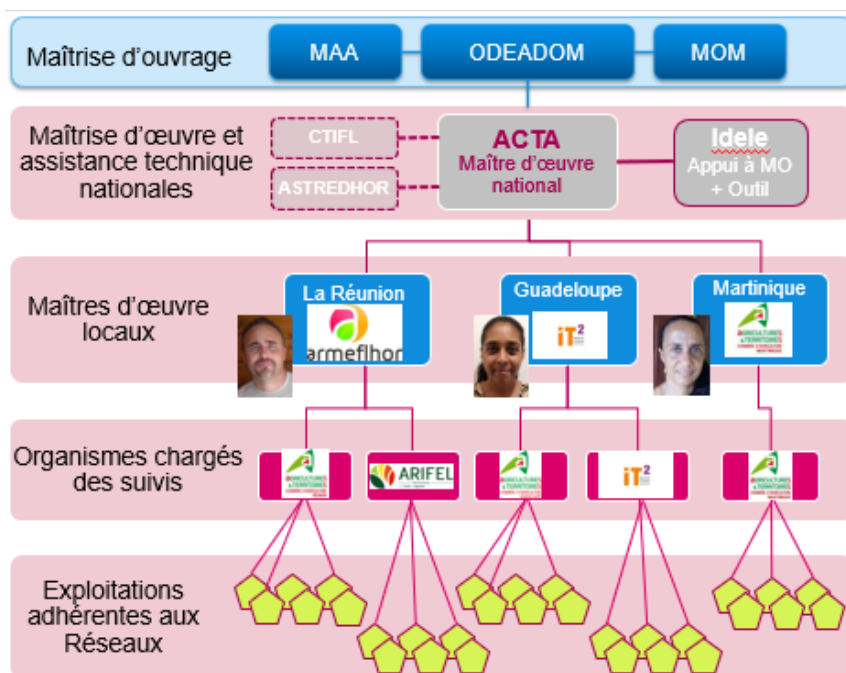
Maîtrise d'ouvrage

MAA

ODEADOM

MOM

Maîtrise d'œuvre et assistance technique nationales

CTIFL

ASTREDHOR

ACTA
Maître d'œuvre national

Idele
Appui à MO + Outil

Maîtres d'œuvre locaux

La Réunion

armeflhor

Guadeloupe

iT²

Martinique

AGRICULTURES & TERRITOIRES

Organismes chargés des suivis

AGRICULTURES & TERRITOIRES

ARIFEL

AGRICULTURES & TERRITOIRES

iT²

AGRICULTURES & TERRITOIRES

Exploitations adhérentes aux Réseaux